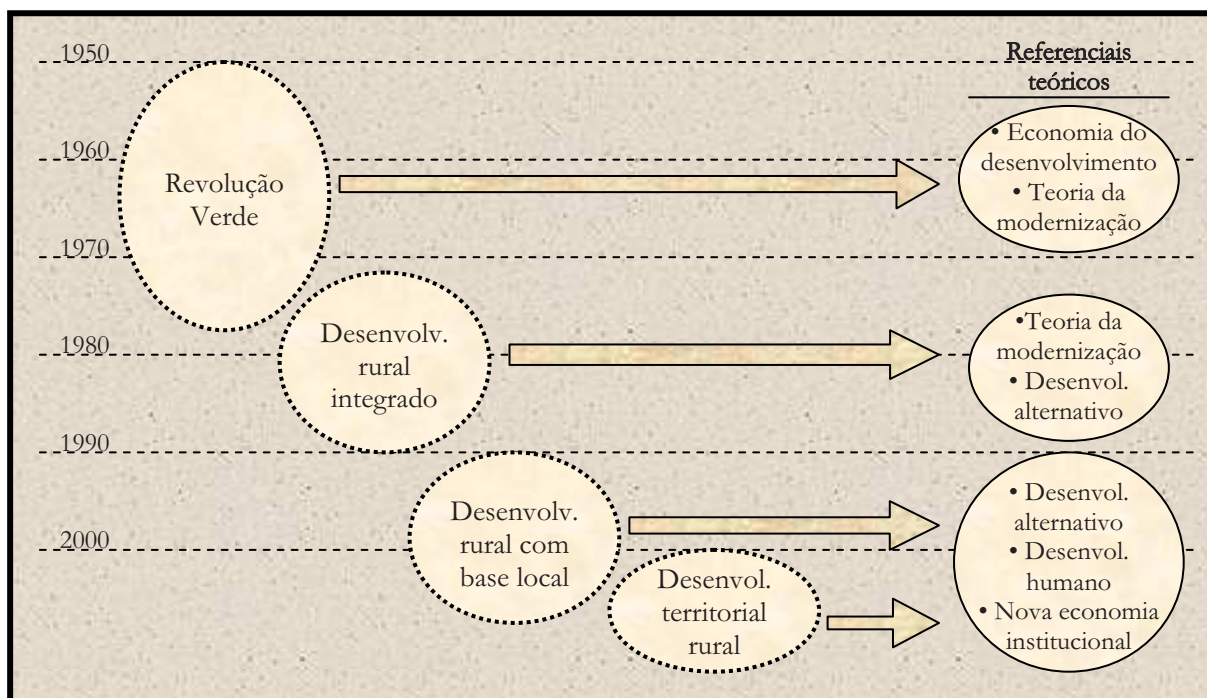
1950

Referenciais teóricos

1960

Revolução Verde

• Economia do desenvolvimento
• Teoria da modernização

1970

Desenvolv. rural integrado

1980

•Teoria da modernização
• Desenvol. alternativo

1990

Desenvolv. rural com base local

2000

Desenvol. territorial rural

• Desenvol. alternativo
• Desenvol. humano
• Nova economia institucional